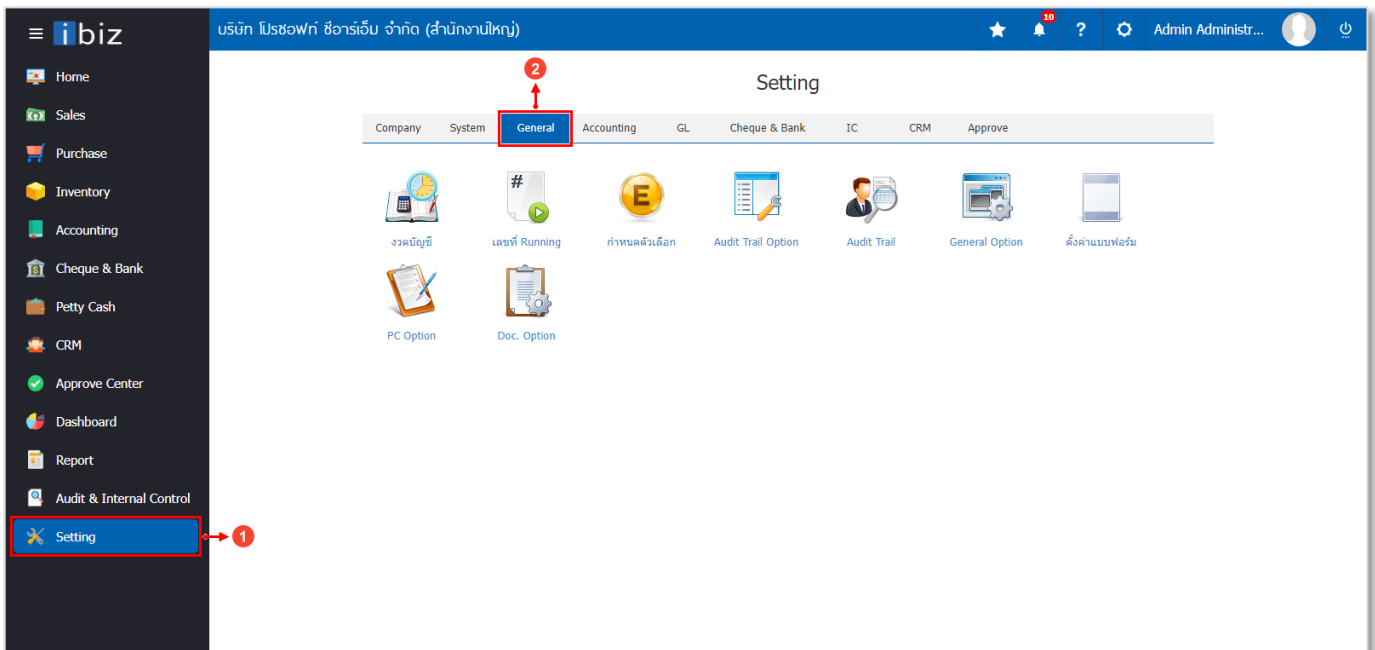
≡ ibiz

บริษัท โปรซอฟท์ ซีอาร์เอ็ม จำกัด (สำนักงานใหญ่)

10

?

Admin Administr...

Home
Sales
Purchase
Inventory
Accounting
Cheque & Bank
Petty Cash
CRM
Approve Center
Dashboard
Report
Audit & Internal Control
Setting

1

2

Setting

Company | System | General | Accounting | GL | Cheque & Bank | IC | CRM | Approve

งวดบัญชี

เลขที่ Running

กำหนดตัวเลือก

Audit Trail Option

Audit Trail

General Option

ตั้งค่าแบบฟอร์ม

PC Option

Doc. Option